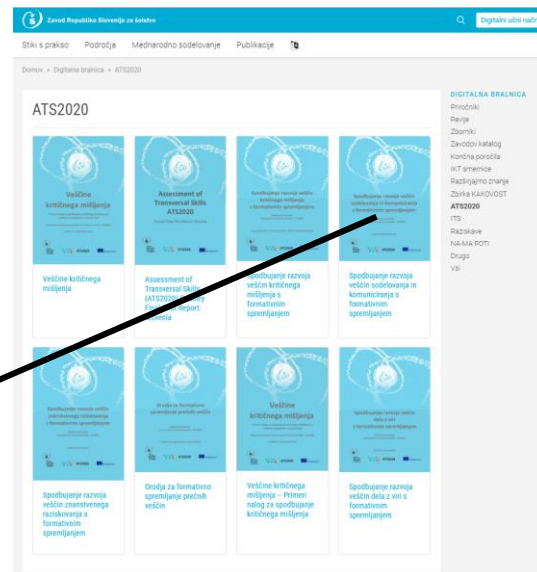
Zavod Republike Slovenije za šolstvo

Digitalni učni načr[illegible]

Stiki s prakso Področja Mednarodno sodelovanje Publikacije

Domov » Digitalna bralnica » ATS2020

ATS2020

Veščine kritičnega mišljenja

Veščine kritičnega mišljenja

Assessment of Transversal Skills ATS2020

Assessment of Transversal Skills (ATS2020) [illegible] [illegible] report: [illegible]enia

Spodbujanje razvoja veščin kritičnega mišljenja s formativnim spremljanjem

Spodbujanje razvoja veščin kritičnega mišljenja s formativnim spremljanjem

Spodbujanje razvoja veščin sodelovanja in komuniciranja s formativnim spremljanjem

Spodbujanje razvoja veščin sodelovanja in komuniciranja s formativnim spremljanjem

Spodbujanje razvoja veščin znanstvenega raziskovanja s formativnim spremljanjem

Spodbujanje razvoja veščin znanstvenega raziskovanja s formativnim spremljanjem

Orodja za formativno spremljanje prečnih veščin

Orodja za formativno spremljanje prečnih veščin

Veščine kritičnega mišljenja

Veščine kritičnega mišljenja – Primeri nalog za spodbujanje kritičnega mišljenja

Spodbujanje razvoja veščin dela z viri s formativnim spremljanjem

Spodbujanje razvoja veščin dela z viri s formativnim spremljanjem

DIGITALNA BRALNICA
Priročniki
Revije
Zborniki
Zavodov katalog
Končna poročila
IKT smernice
Razširjamo znanje
Zbirka KAKOVOST
ATS2020
ITS
Raziskave
NA-MA POTI
Drugo
Vsi